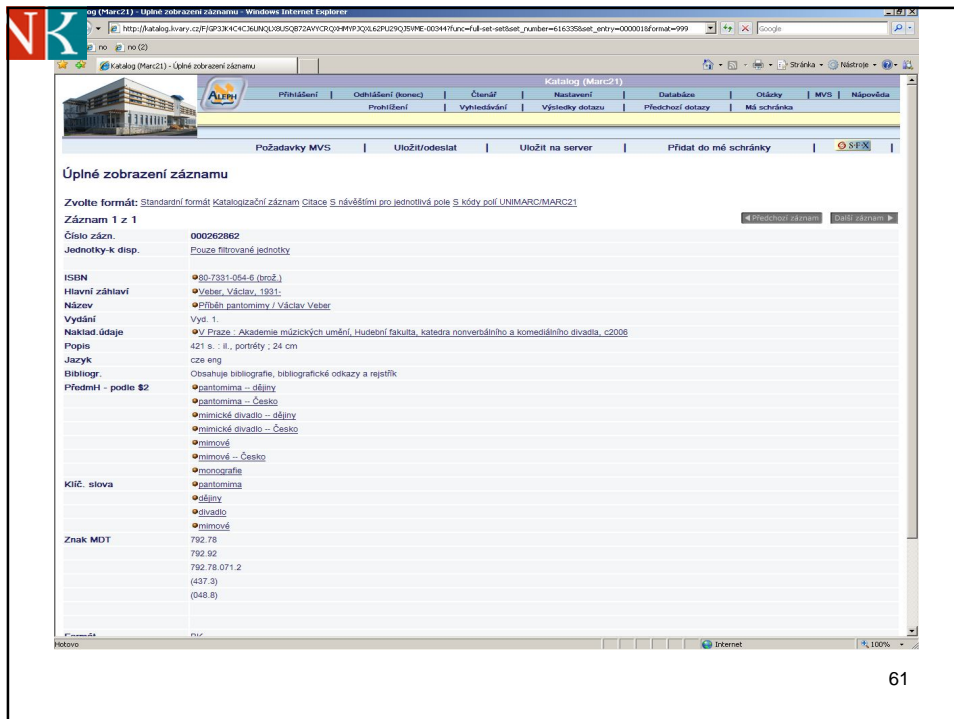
NK

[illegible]og (Marc21) - Úplné zobrazení záznamu - Windows Internet Explorer

http://katalog.kvary.cz/F/GP3JK4C4CJ6UNQLX8USQB72AVYCRQXHMYPJQXL62PU29QJ5VME-00344?func=full-set-set&set_number=616335&set_entry=000001&format=999

Google

no   no (2)

Katalog (Marc21) - Úplné zobrazení záznamu

Stránka   Nástroje

Katalog (Marc21)

ALEPH

Přihlášení | Odhlášení (konec) | Čtenář | Nastavení | Databáze | Otázky | MVS | Nápověda

Prohlížení | Vyhledávání | Výsledky dotazu | Předchozí dotazy | Má schránka

Požadavky MVS | Uložit/odeslat | Uložit na server | Přidat do mé schránky | S·F·X

Úplné zobrazení záznamu

Zvolte formát: Standardní formát Katalogizační záznam Citace S návěštími pro jednotlivá pole S kódy polí UNIMARC/MARC21

Záznam 1 z 1

◄ Předchozí záznam   Další záznam ►

| | |
|---|---|
| Číslo zázn. | 000262862 |
| Jednotky-k disp. | Pouze filtrované jednotky |
| | |
| ISBN | 80-7331-054-6 (brož.) |
| Hlavní záhlaví | Veber, Václav, 1931- |
| Název | Příběh pantomimy / Václav Veber |
| Vydání | Vyd. 1. |
| Naklad.údaje | V Praze : Akademie múzických umění, Hudební fakulta, katedra nonverbálního a komediálního divadla, c2006 |
| Popis | 421 s. : il., portréty ; 24 cm |
| Jazyk | cze eng |
| Bibliogr. | Obsahuje bibliografie, bibliografické odkazy a rejstřík |
| PředmH - podle $2 | pantomima -- dějiny |
| | pantomima -- Česko |
| | mimické divadlo -- dějiny |
| | mimické divadlo -- Česko |
| | mimové |
| | mimové -- Česko |
| | monografie |
| Klíč. slova | pantomima |
| | dějiny |
| | divadlo |
| | mimové |
| Znak MDT | 792.78 |
| | 792.92 |
| | 792.78.071.2 |
| | (437.3) |
| | (048.8) |
| Formát | BK |

Hotovo   Internet   100%

61